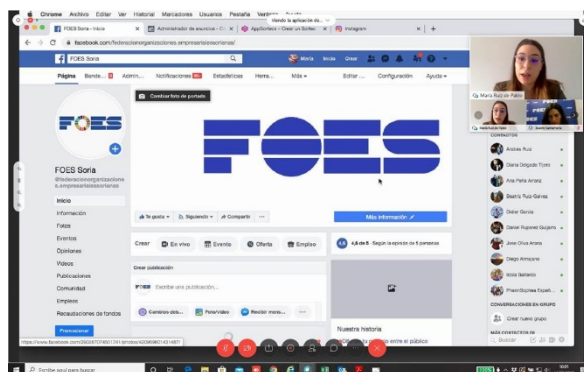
Chrome Archivo Editar Ver Historial Marcadores Usuarios Pestaña Ventana Ayuda
Viendo la aplicación de...
FOES Soria - Inicio
Administrador de anuncios
AppSumo - Crear un Sorteo
Instagram
facebook.com/fedesocieorganizaciones empresarialesosorianas/
FOES Soria
María Inicio Crear
Página Bandeja Administrador Notificaciones Estadísticas Herramientas Más Editar Configuración Ayuda
Cambiar foto de portada
FOES
FOES Soria
@federacionorganizaciones.empresarialessoria
Inicio
Información
Fotos
Eventos
Opiniones
Vídeos
Publicaciones
Comunidad
Empleos
Recaudaciones de fondos
Promocionar
Te gusta
Siguiendo
Compartir
Más información
Crear
En vivo
Evento
Oferta
Empleo
4,6 de 5 · Según la opinión de 5 personas
Crear publicación
Escribe una publicación...
Cambios des...
Foto/video
Recibir mens...
Nuestra historia
entre el público
CONTACTOS
Andrea Ruiz
Diana Delgado Tirado
Ana Peña Arranz
Beatriz Ruiz Galvez
Didier García
Daniel Rupérez Guijarro
Jose Oliva Arranz
Diego Almajano
Idoia Ballesta
Pharm Express España
CONVERSACIONES EN GRUPO
Crear nuevo grupo
MÁS CONTACTOS
Buscar
María Ruiz de Pablo
Escribe aquí para buscar